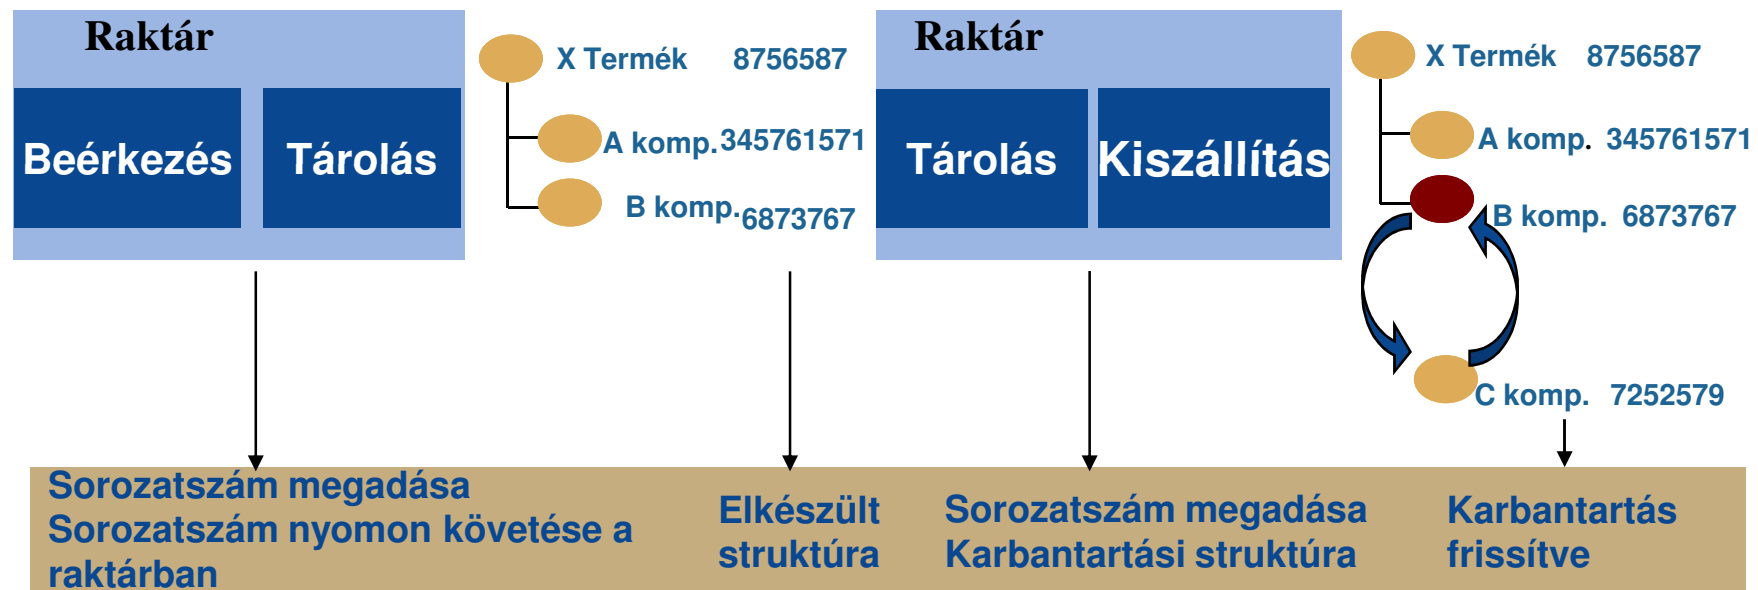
Raktár

Beérkezés

Tárolás

X Termék 8756587

A komp. 345761571

B komp. 6873767

Raktár

Tárolás

Kiszállítás

X Termék 8756587

A komp. 345761571

B komp. 6873767

C komp. 7252579

Sorozatszám megadása
Sorozatszám nyomon követése a raktárban

Elkészült struktúra

Sorozatszám megadása
Karbantartási struktúra

Karbantartás frissítve